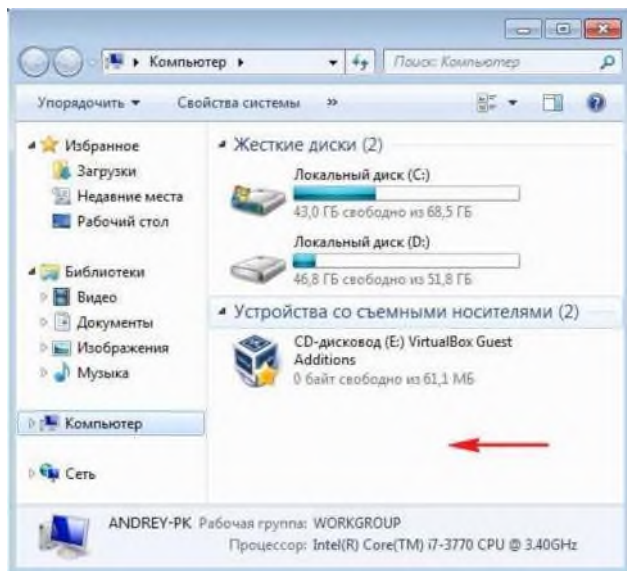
Компьютер ▸
Поиск: Компьютер
Упорядочить ▾
Свойства системы
»
Избранное
Загрузки
Недавние места
Рабочий стол
Библиотеки
Видео
Документы
Изображения
Музыка
Компьютер
Сеть
Жесткие диски (2)
Локальный диск (C:)
43,0 ГБ свободно из 68,5 ГБ
Локальный диск (D:)
46,8 ГБ свободно из 51,8 ГБ
Устройства со съемными носителями (2)
CD-дисковод (E:) VirtualBox Guest Additions
0 байт свободно из 61,1 МБ
ANDREY-PK Рабочая группа: WORKGROUP
Процессор: Intel(R) Core(TM) i7-3770 CPU @ 3.40GHz